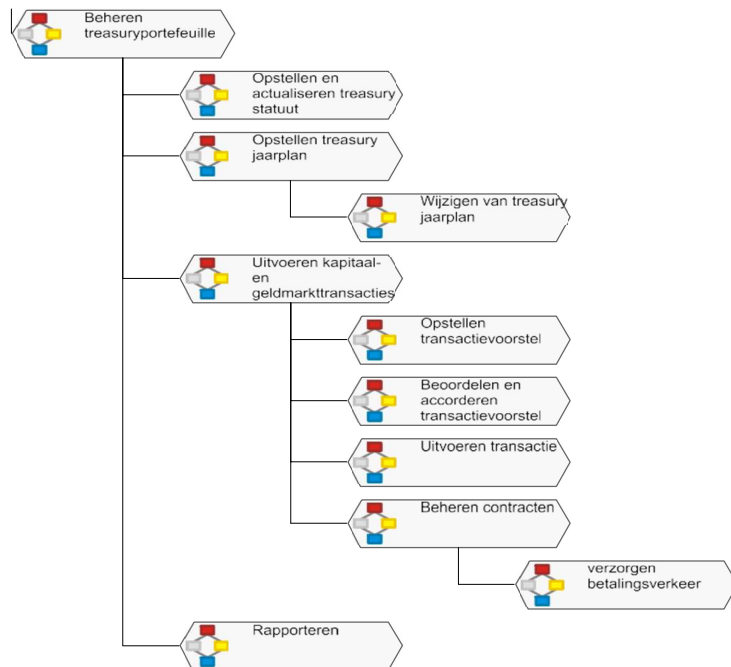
Beheren treasuryportefeuille

Opstellen en actualiseren treasury statuut

Opstellen treasury jaarplan

Wijzigen van treasury jaarplan

Uitvoeren kapitaal- en geldmarkttransacties

Opstellen transactievoorstel

Beoordelen en accorderen transactievoorstel

Uitvoeren transactie

Beheren contracten

verzorgen betalingsverkeer

Rapporteren